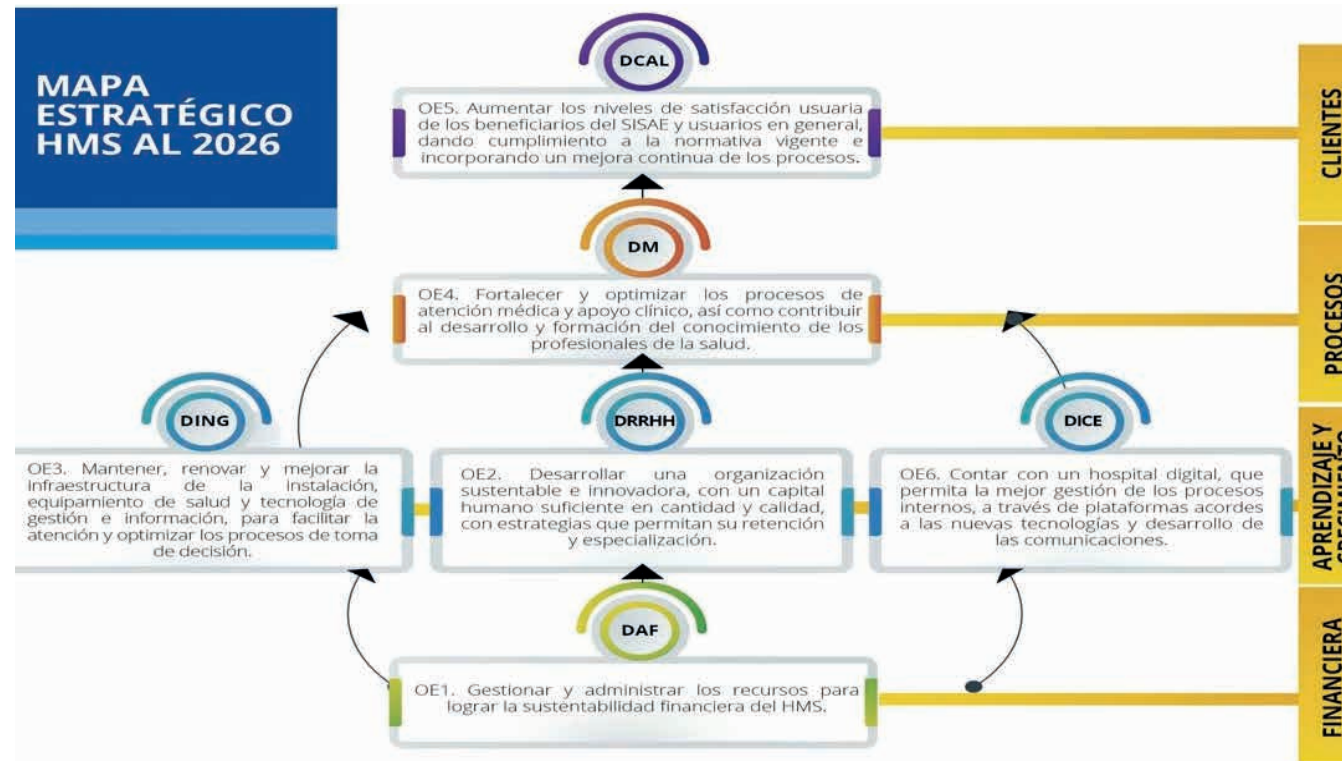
MAPA ESTRATÉGICO HMS AL 2026

DCAL

OE5. Aumentar los niveles de satisfacción usuaria de los beneficiarios del SISAE y usuarios en general, dando cumplimiento a la normativa vigente e incorporando un mejora continua de los procesos.

CLIENTES

DM

OE4. Fortalecer y optimizar los procesos de atención médica y apoyo clínico, así como contribuir al desarrollo y formación del conocimiento de los profesionales de la salud.

PROCESOS

DING

OE3. Mantener, renovar y mejorar la infraestructura de la instalación, equipamiento de salud y tecnología de gestión e información, para facilitar la atención y optimizar los procesos de toma de decisión.

DRRHH

OE2. Desarrollar una organización sustentable e innovadora, con un capital humano suficiente en cantidad y calidad, con estrategias que permitan su retención y especialización.

DICE

OE6. Contar con un hospital digital, que permita la mejor gestión de los procesos internos, a través de plataformas acordes a las nuevas tecnologías y desarrollo de las comunicaciones.

APRENDIZAJE Y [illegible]

DAF

OE1. Gestionar y administrar los recursos para lograr la sustentabilidad financiera del HMS.

FINANCIERA